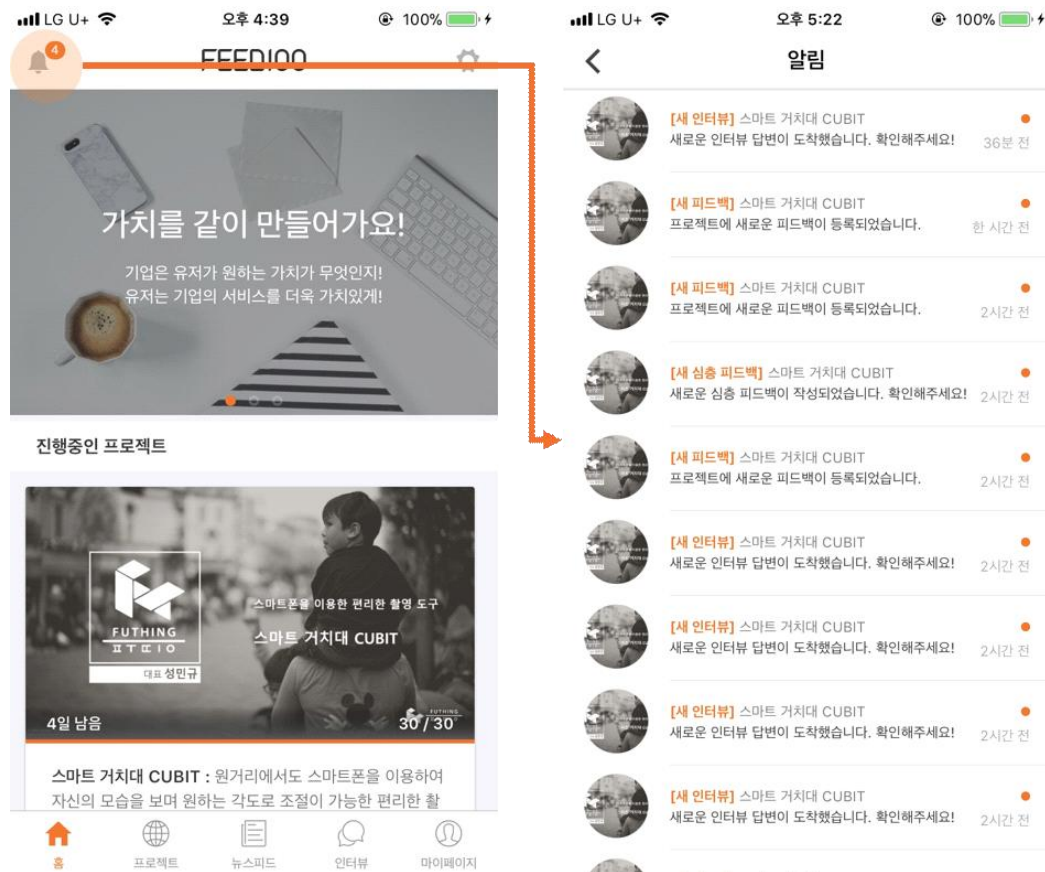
LG U+ 오후 4:39 100%

4

FEEDI00

가치를 같이 만들어가요!

기업은 유저가 원하는 가치가 무엇인지!
유저는 기업의 서비스를 더욱 가치있게!

진행중인 프로젝트

FUTHING
ㅍㅜㄸㅣㅇ
대표 성민규

스마트폰을 이용한 편리한 촬영 도구
스마트 거치대 CUBIT

4일 남음
30 / 30

스마트 거치대 CUBIT : 원거리에서도 스마트폰을 이용하여 자신의 모습을 보며 원하는 각도로 조절이 가능한 편리한 촬

홈 프로젝트 뉴스피드 인터뷰 마이페이지

LG U+ 오후 5:22 100%

알림

[새 인터뷰] 스마트 거치대 CUBIT
새로운 인터뷰 답변이 도착했습니다. 확인해주세요! 36분 전

[새 피드백] 스마트 거치대 CUBIT
프로젝트에 새로운 피드백이 등록되었습니다. 한 시간 전

[새 피드백] 스마트 거치대 CUBIT
프로젝트에 새로운 피드백이 등록되었습니다. 2시간 전

[새 심층 피드백] 스마트 거치대 CUBIT
새로운 심층 피드백이 작성되었습니다. 확인해주세요! 2시간 전

[새 피드백] 스마트 거치대 CUBIT
프로젝트에 새로운 피드백이 등록되었습니다. 2시간 전

[새 인터뷰] 스마트 거치대 CUBIT
새로운 인터뷰 답변이 도착했습니다. 확인해주세요! 2시간 전

[새 인터뷰] 스마트 거치대 CUBIT
새로운 인터뷰 답변이 도착했습니다. 확인해주세요! 2시간 전

[새 인터뷰] 스마트 거치대 CUBIT
새로운 인터뷰 답변이 도착했습니다. 확인해주세요! 2시간 전

[새 인터뷰] 스마트 거치대 CUBIT
새로운 인터뷰 답변이 도착했습니다. 확인해주세요! 2시간 전